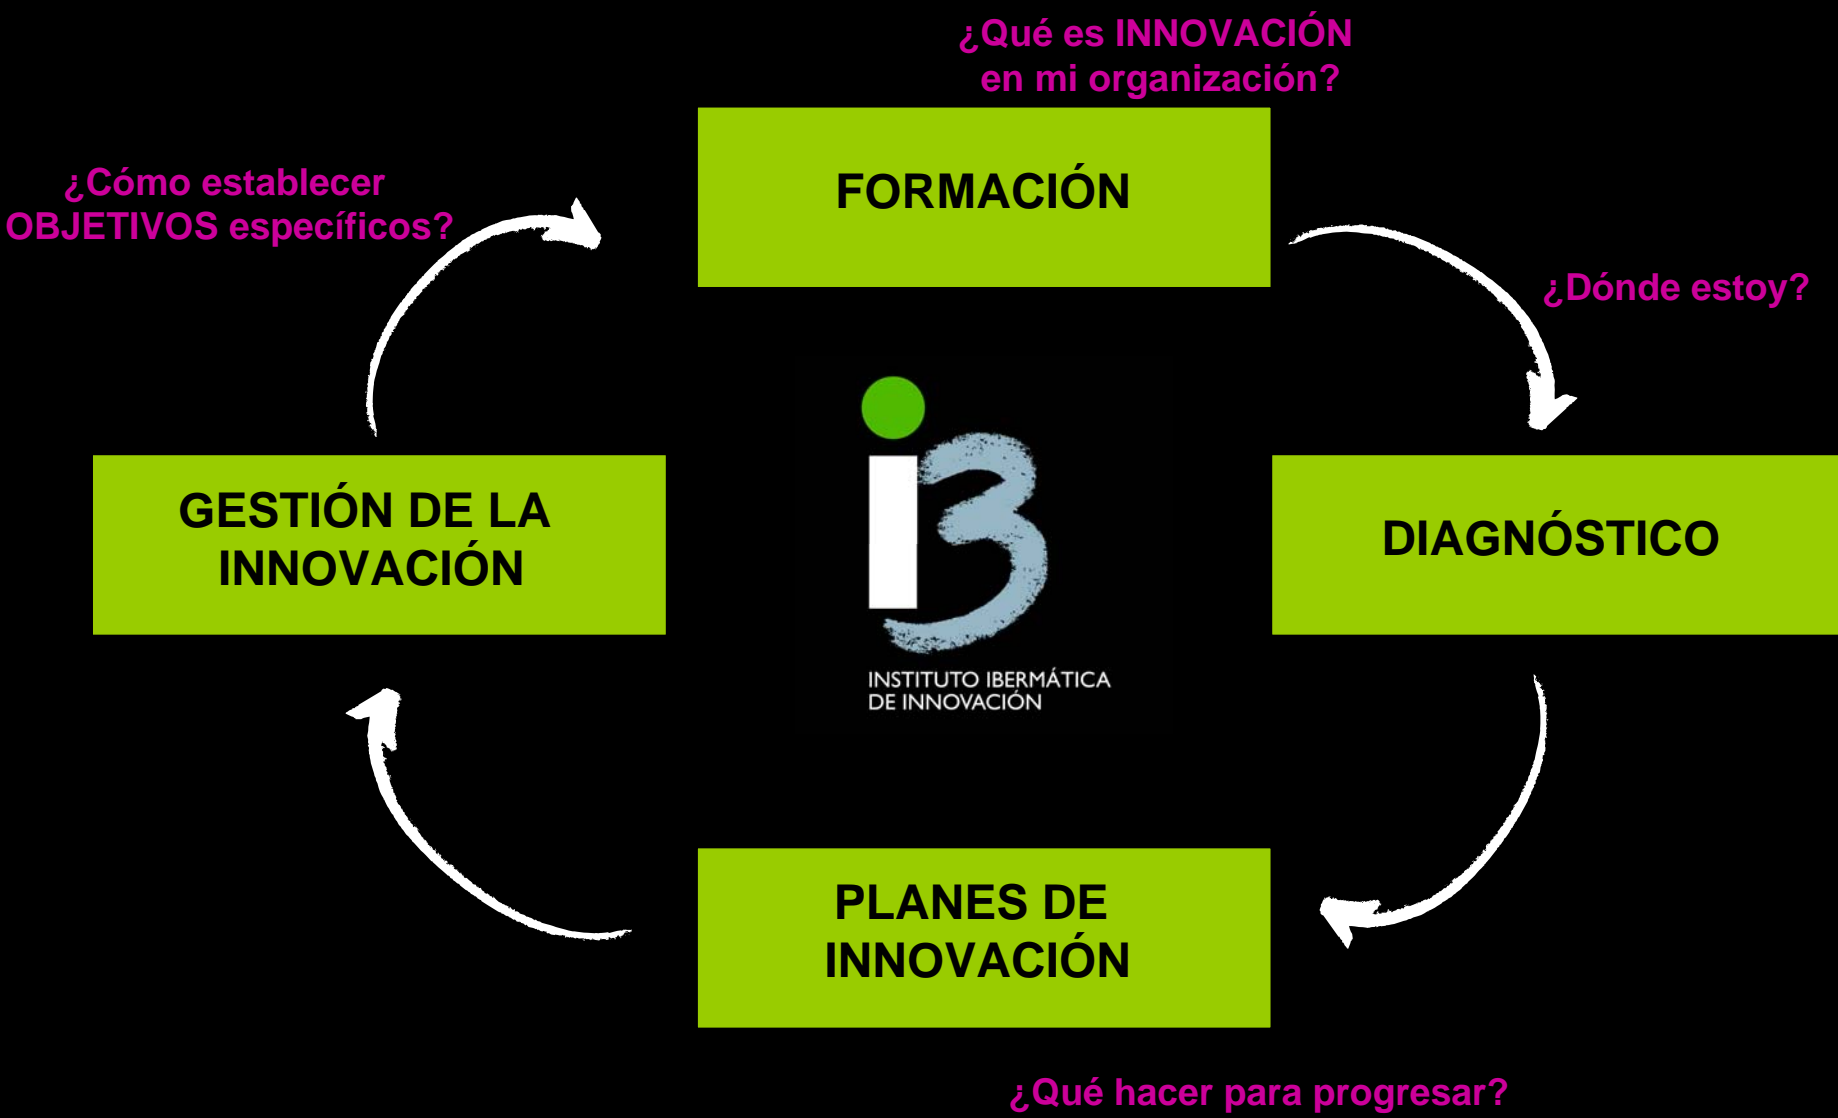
¿Qué es INNOVACIÓN en mi organización?

FORMACIÓN

¿Dónde estoy?

DIAGNÓSTICO

PLANES DE INNOVACIÓN

¿Qué hacer para progresar?

GESTIÓN DE LA INNOVACIÓN

¿Cómo establecer OBJETIVOS específicos?

i3

INSTITUTO IBERMÁTICA DE INNOVACIÓN